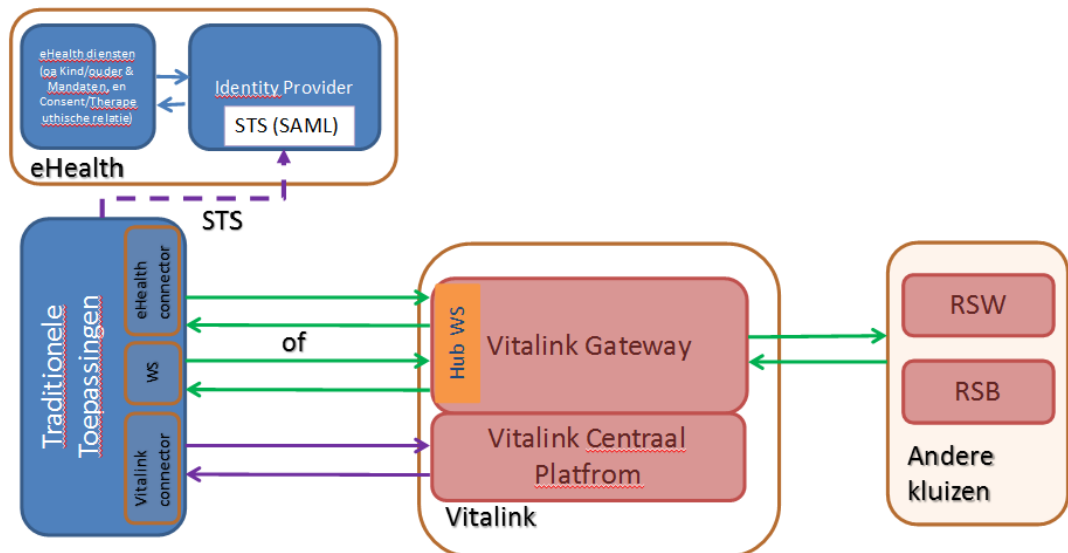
eHealth diensten (oa Kind/ouder & Mandaten, en Consent/Therapeuthische relatie)

Identity Provider

STS (SAML)

eHealth

STS

Traditionele Toepassingen

eHealth connector

WS

Vitalink connector

of

Hub WS

Vitalink Gateway

Vitalink Centraal Platfrom

Vitalink

RSW

RSB

Andere kluizen